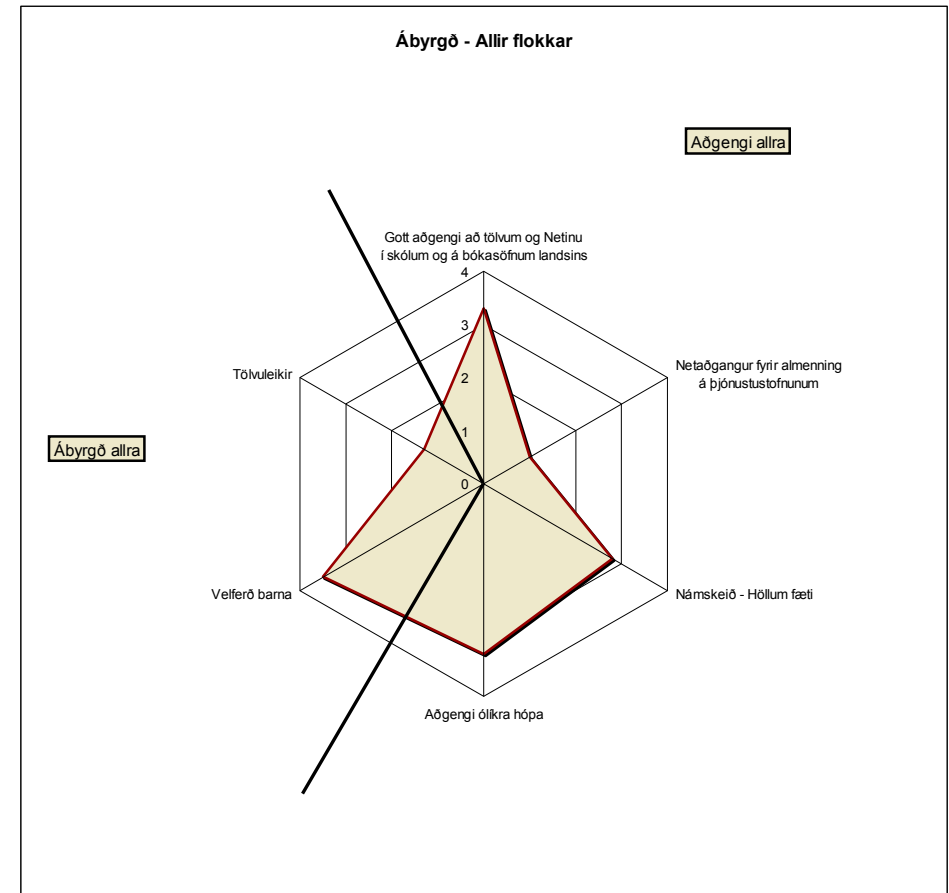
Ábyrgð - Allir flokkar

Aðgengi allra

Gott aðgengi að tölvum og Netinu í skólum og á bókasöfnum landsins

4

3

2

1

0

Netaðgangur fyrir almenning á þjónustustofnunum

Tölvuleikir

Ábyrgð allra

Velferð barna

Námskeið - Höllum fæti

Aðgengi ólíkra hópa